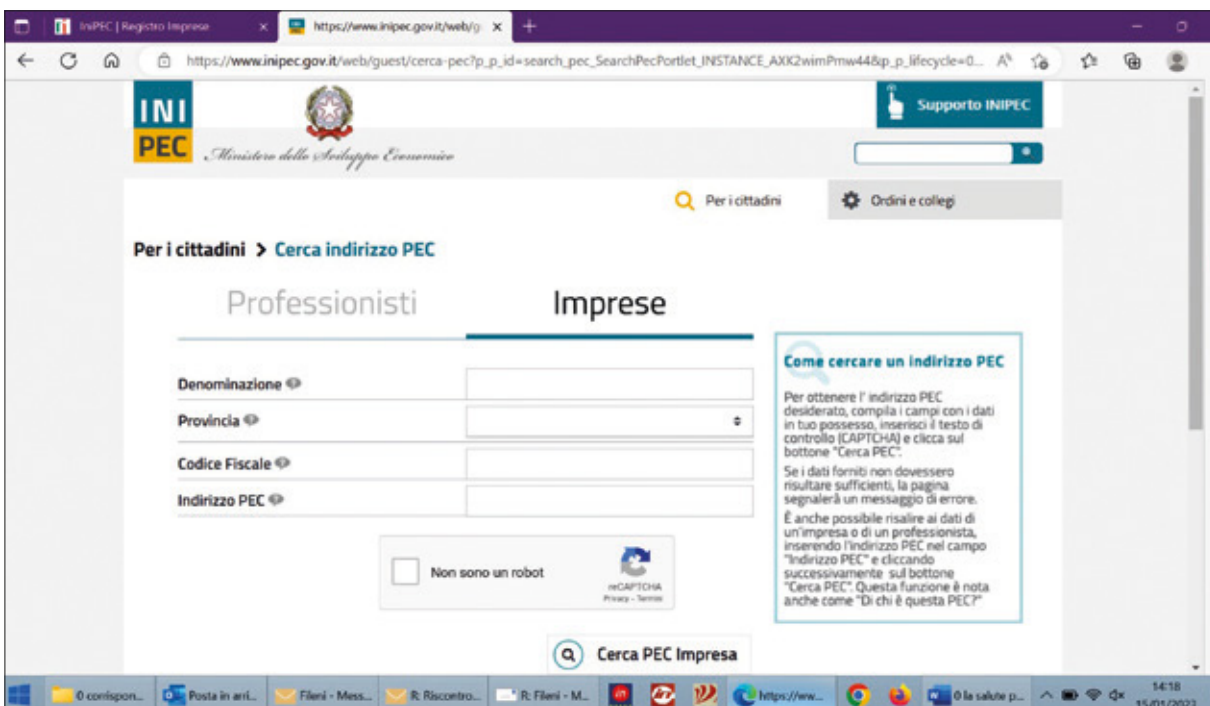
IniPEC | Registro Imprese ×
https://www.inipec.gov.it/web/g ×
+

https://www.inipec.gov.it/web/guest/cerca-pec?p_p_id=search_pec_SearchPecPortlet_INSTANCE_AXK2wimPmw44&p_p_lifecycle=0...

INI
PEC
Ministero dello Sviluppo Economico

Supporto INIPEC

Per i cittadini
Ordini e collegi

Per i cittadini > Cerca indirizzo PEC

Professionisti
Imprese

Denominazione
Provincia
Codice Fiscale
Indirizzo PEC

Non sono un robot
reCAPTCHA
Privacy - Termini

Cerca PEC Impresa

Come cercare un indirizzo PEC

Per ottenere l' indirizzo PEC desiderato, compila i campi con i dati in tuo possesso, inserisci il testo di controllo (CAPTCHA) e clicca sul bottone "Cerca PEC".

Se i dati forniti non dovessero risultare sufficienti, la pagina segnalerà un messaggio di errore.

È anche possibile risalire ai dati di un'impresa o di un professionista, inserendo l'indirizzo PEC nel campo "Indirizzo PEC" e cliccando successivamente sul bottone "Cerca PEC". Questa funzione è nota anche come "Di chi è questa PEC?"

0 corrispon... Posta in arri... Fileni - Mess... R: Riscontro... R: Fileni - M... https://ww... 0 la salute p... 14:18 15/01/2023